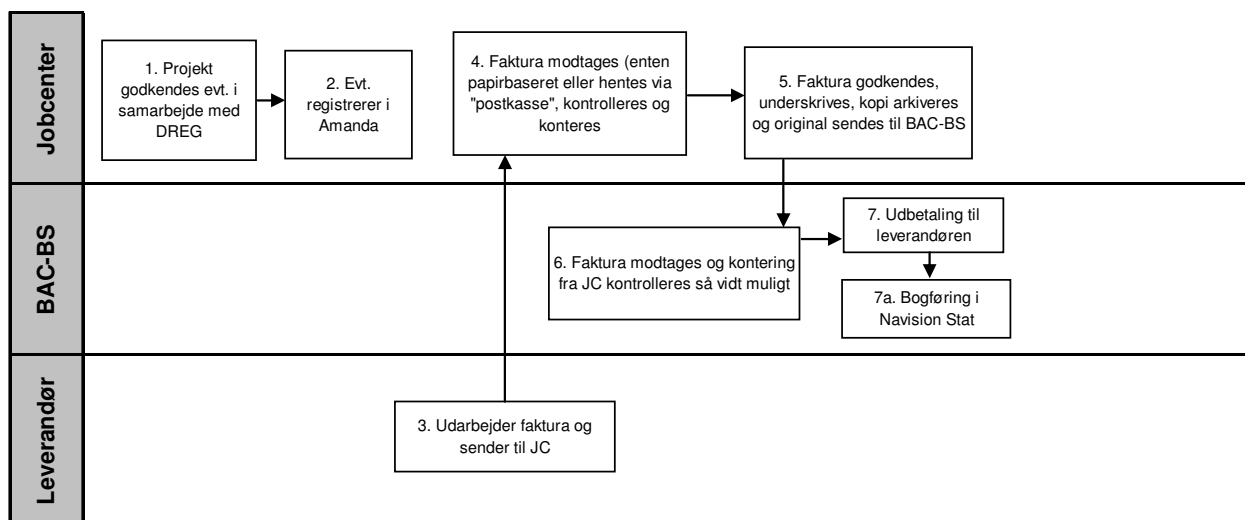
Jobcenter

1. Projekt godkendes evt. i samarbejde med DREG

2. Evt. registrerer i Amanda

4. Faktura modtages (enten papirbaseret eller hentes via "postkasse", kontrolleres og konteres

5. Faktura godkendes, underskrives, kopi arkiveres og original sendes til BAC-BS

BAC-BS

6. Faktura modtages og kontering fra JC kontrolleres så vidt muligt

7. Udbetaling til leverandøren

7a. Bogføring i Navision Stat

Leverandør

3. Udarbejder faktura og sender til JC